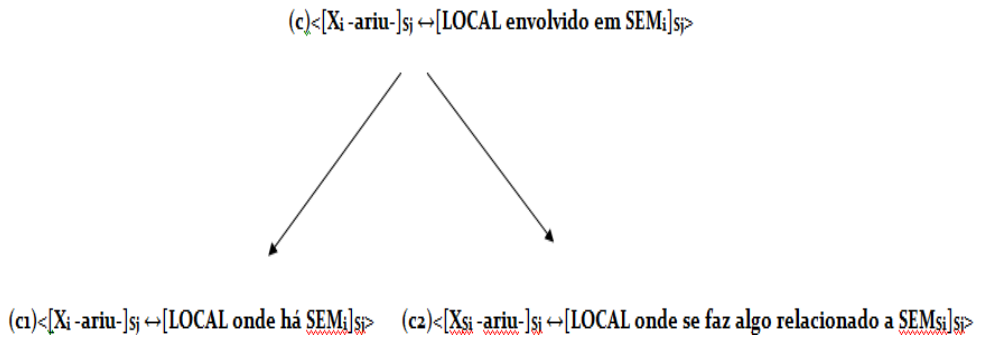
(c)<[X$_i$ -ariu-]$_{Sj}$ ↔[LOCAL envolvido em SEM$_i$]$_{Sj}$>

(c1)<[X$_i$ -ariu-]$_{Sj}$ ↔[LOCAL onde há SEM$_i$]$_{Sj}$>

(c2)<[X$_{Sj}$ -ariu-]$_{Sj}$ ↔[LOCAL onde se faz algo relacionado a SEM$_{Sj}$]$_{Sj}$>